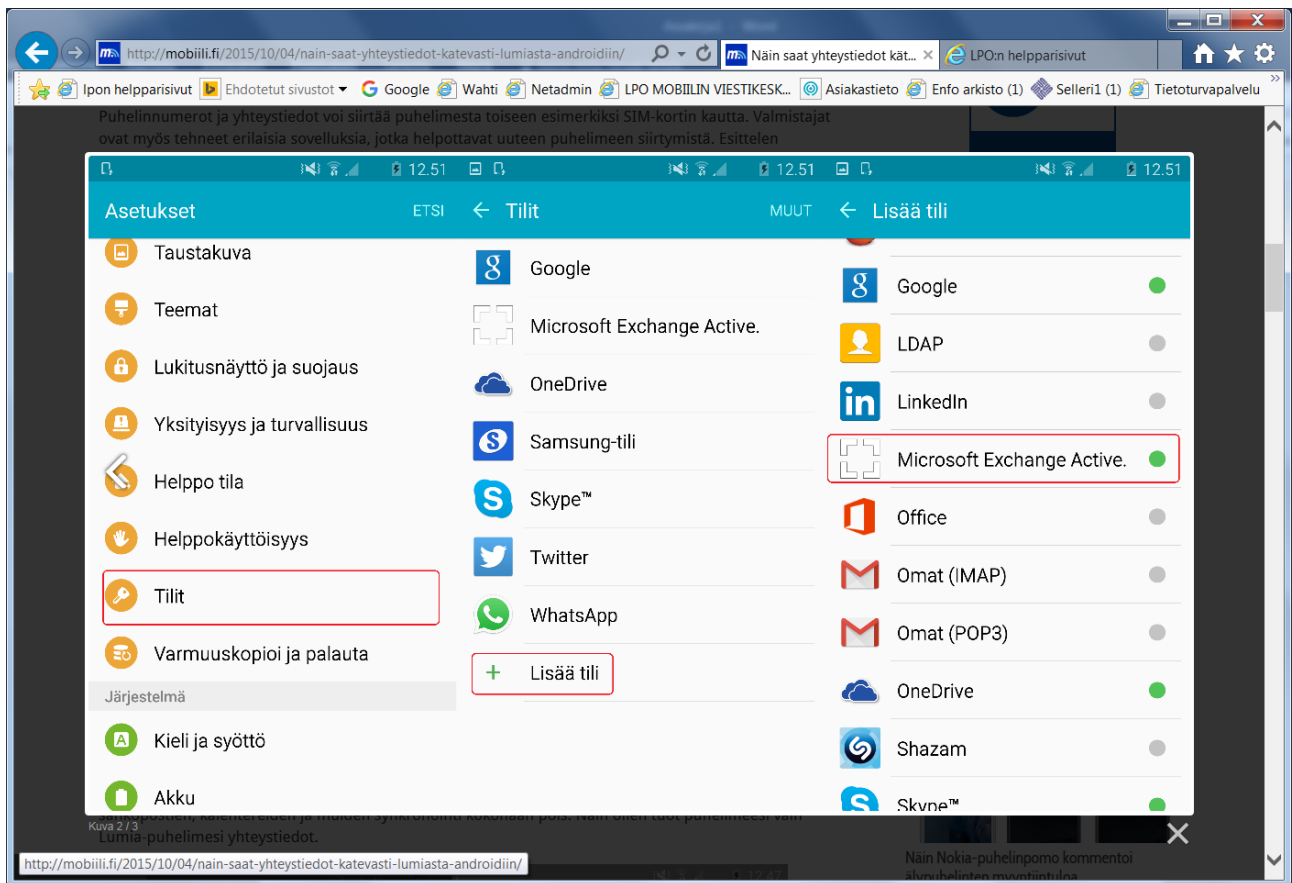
http://mobiili.fi/2015/10/04/nain-saat-yhteystiedot-katevasti-lumiasta-androidiin/

Näin saat yhteystiedot kät...

LPO:n helpparisivut

Ipon helpparisivut Ehdotetut sivustot Google Wahti Netadmin LPO MOBIILIN VIESTIKESK... Asiakastieto Enfo arkisto (1) Selleri1 (1) Tietoturvapalvelu

Puhelinnumerot ja yhteystiedot voi siirtää puhelimesta toiseen esimerkiksi SIM-kortin kautta. Valmistajat ovat myös tehneet erilaisia sovelluksia, jotka helpottavat uuteen puhelimeen siirtymistä. Esittelen

12.51
Asetukset ETSI
Taustakuva
Teemat
Lukitusnäyttö ja suojaus
Yksityisyys ja turvallisuus
Helppo tila
Helppokäyttöisyys
Tilit
Varmuuskopioi ja palauta
Järjestelmä
Kieli ja syöttö
Akku

12.51
Tilit MUUT
Google
Microsoft Exchange Active.
OneDrive
Samsung-tili
Skype™
Twitter
WhatsApp
+ Lisää tili

12.51
Lisää tili
Google
LDAP
LinkedIn
Microsoft Exchange Active.
Office
Omat (IMAP)
Omat (POP3)
OneDrive
Shazam
Skype™

Kuva 2 / 3
sähköpostien, kalentereiden ja muiden synkronointi kokonaan pois. Näin olen tuot puhelimeesi vain Lumia-puhelimesi yhteystiedot.

http://mobiili.fi/2015/10/04/nain-saat-yhteystiedot-katevasti-lumiasta-androidiin/

Näin Nokia-puhelinpomo kommentoi älypuhelinten myyntiluloa